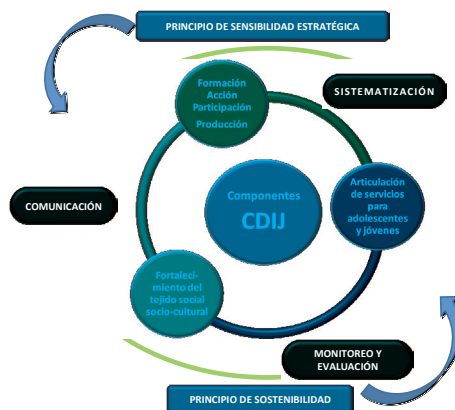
PRINCIPIO DE SENSIBILIDAD ESTRATÉGICA

Formación Acción Participación Producción

SISTEMATIZACIÓN

COMUNICACIÓN

Componentes CDIJ

Articulación de servicios para adolescentes y jóvenes

Fortalecimiento del tejido social socio-cultural

MONITOREO Y EVALUACIÓN

PRINCIPIO DE SOSTENIBILIDAD